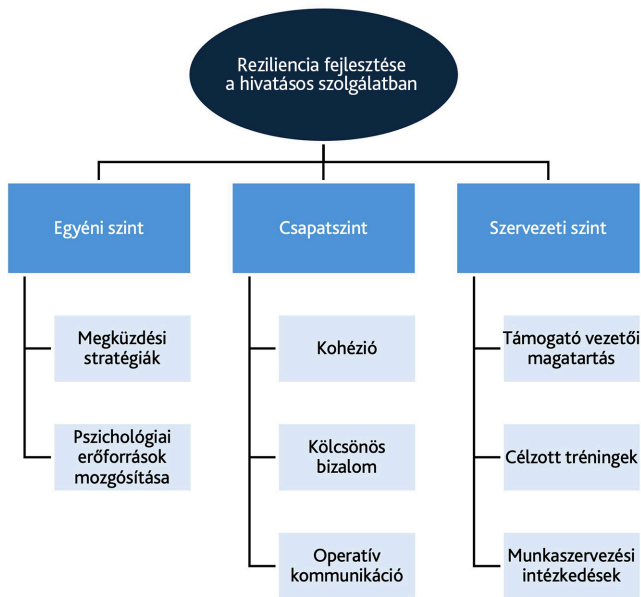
Reziliencia fejlesztése a hivatásos szolgálatban

Egyéni szint

Megküzdési stratégiák

Pszichológiai erőforrások mozgósítása

Csapatszint

Kohézió

Kölcsönös bizalom

Operatív kommunikáció

Szervezeti szint

Támogató vezetői magatartás

Célzott tréningek

Munkaszervezési intézkedések